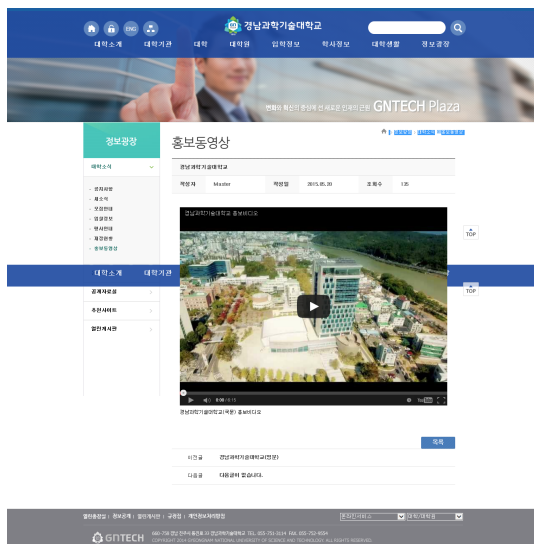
ENG

경남과학기술대학교

대학소개 대학기관 대학 대학원 입학정보 학사정보 대학생활 정보광장

변화와 혁신의 중심에 선 새로운 인재의 관문 GNTECH Plaza

정보광장

대학소식

홍보동영상

경남과학기술대학교

작성자 Master 작성일 2015.05.20 조회수 135

경남과학기술대학교 홍보비디오

TOP

대학소개 대학기관

TOP

공개자료실

추천사이트

열린게시판

0:00 / 8:15

경남과학기술대학교(국문) 홍보비디오

목록

이전글 경남과학기술대학교(영문)

다음글 다음글이 없습니다.

개인정보처리방침

GNTECH

COPYRIGHT 2014 GYEONGNAM NATIONAL UNIVERSITY OF SCIENCE AND TECHNOLOGY. ALL RIGHTS RESERVED.